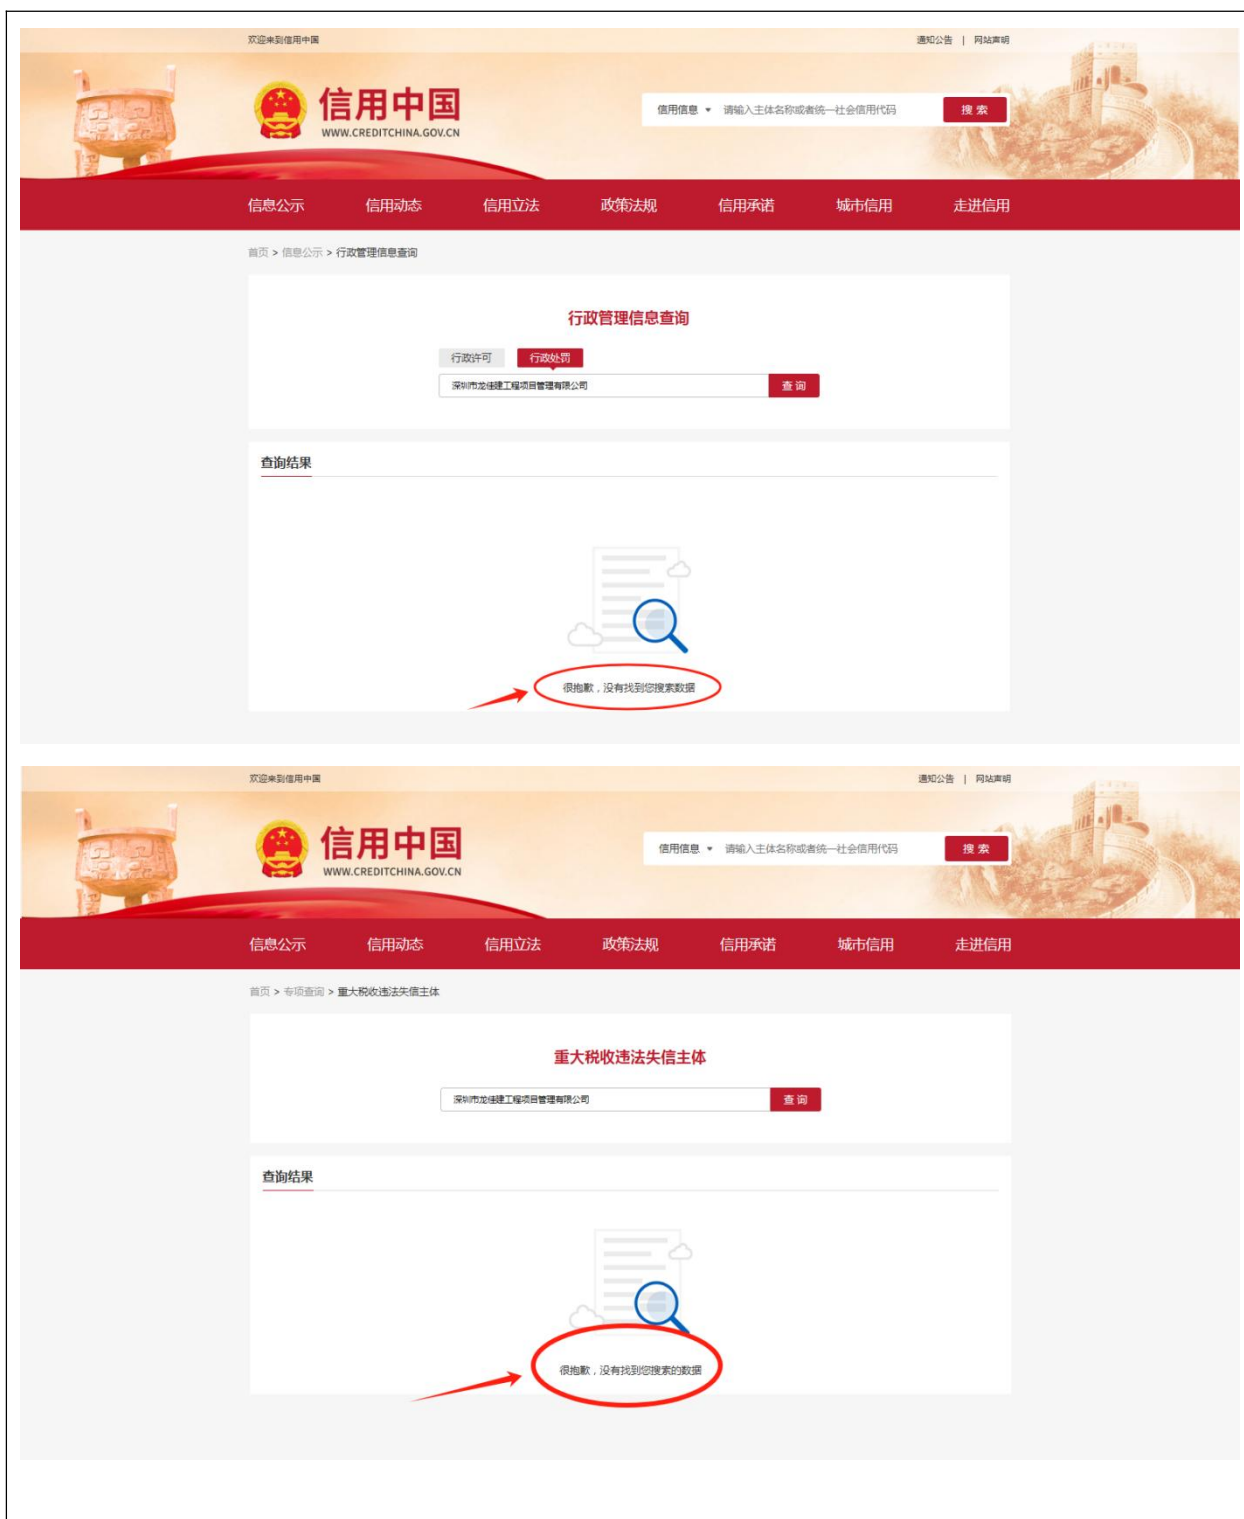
欢迎来到信用中国

通知公告 | 网站声明

信用中国
WWW.CREDITCHINA.GOV.CN

信用信息 ▾ 请输入主体名称或者统一社会信用代码 搜索

信息公示 信用动态 信用立法 政策法规 信用承诺 城市信用 走进信用

首页 > 信息公示 > 行政管理信息查询

行政管理信息查询

行政许可 行政处罚

深圳市龙佳建工程项目管理有限公司 查询

查询结果

很抱歉，没有找到您搜索数据

欢迎来到信用中国

通知公告 | 网站声明

信用中国
WWW.CREDITCHINA.GOV.CN

信用信息 ▾ 请输入主体名称或者统一社会信用代码 搜索

信息公示 信用动态 信用立法 政策法规 信用承诺 城市信用 走进信用

首页 > 专项查询 > 重大税收违法失信主体

重大税收违法失信主体

深圳市龙佳建工程项目管理有限公司 查询

查询结果

很抱歉，没有找到您搜索的数据